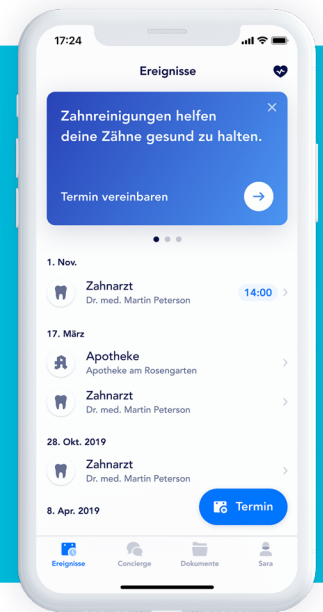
17:24

Ereignisse

Zahnreinigungen helfen deine Zähne gesund zu halten.

Termin vereinbaren

1. Nov.

Zahnarzt
Dr. med. Martin Peterson
14:00

17. März

Apotheke
Apotheke am Rosengarten

Zahnarzt
Dr. med. Martin Peterson

28. Okt. 2019

Zahnarzt
Dr. med. Martin Peterson

8. Apr. 2019

Termin

Ereignisse Concierge Dokumente Sara